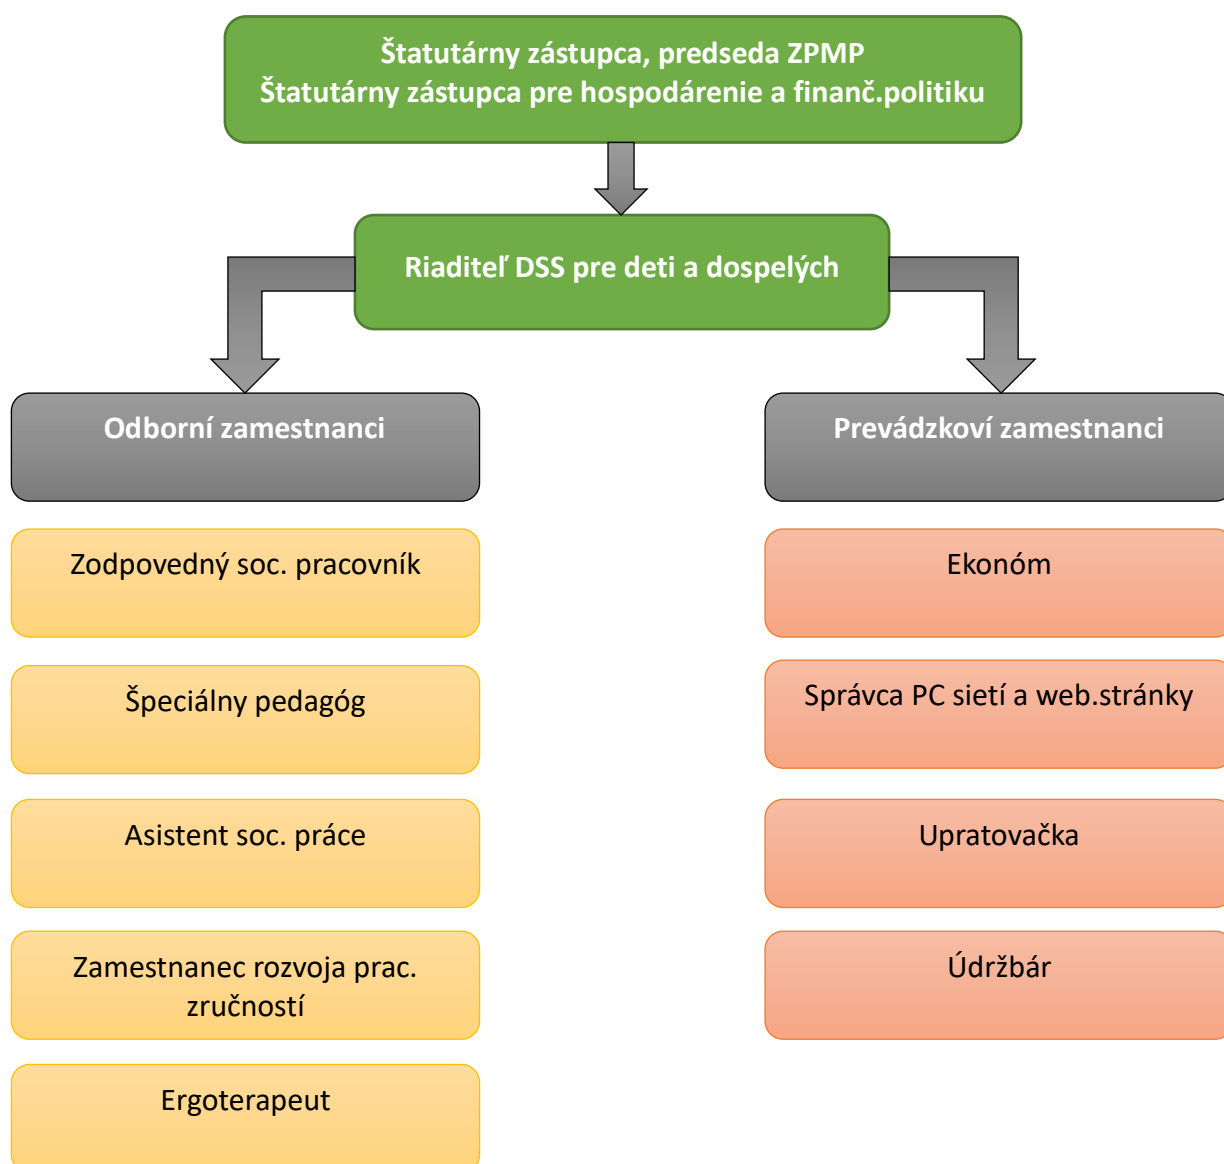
Štatutárny zástupca, predseda ZPMP
Štatutárny zástupca pre hospodárenie a finanč.politiku

Riaditeľ DSS pre deti a dospelých

Odborní zamestnanci

Zodpovedný soc. pracovník

Špeciálny pedagóg

Asistent soc. práce

Zamestnanec rozvoja prac. zručností

Ergoterapeut

Prevádzkoví zamestnanci

Ekonóm

Správca PC sietí a web.stránky

Upratovačka

Údržbár